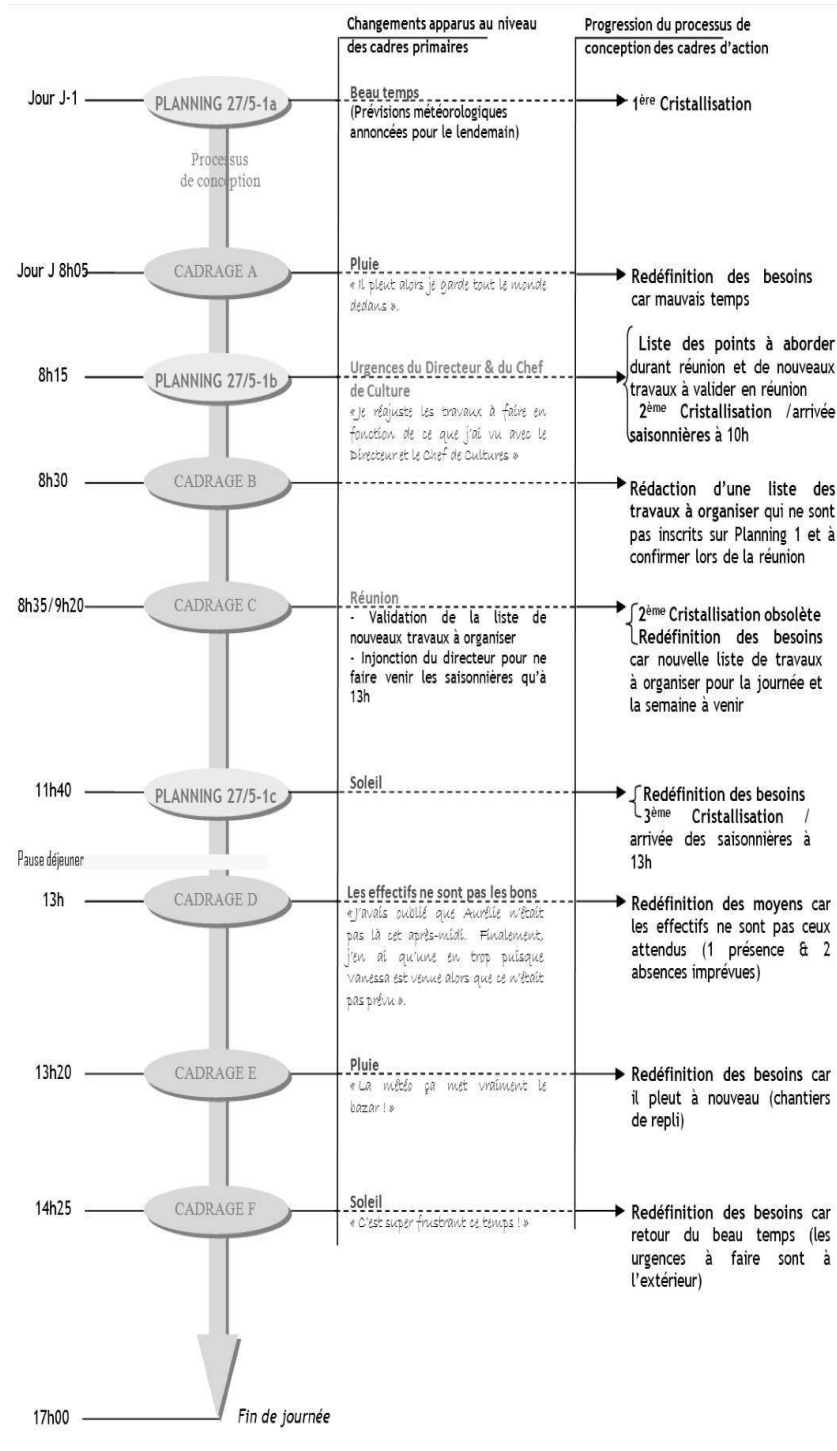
Changements apparus au niveau des cadres primaires

Progression du processus de conception des cadres d'action

Jour J-1

PLANNING 27/5-1a

Processus de conception

Beau temps
(Prévisions météorologiques annoncées pour le lendemain)

1$^{ère}$ Cristallisation

Jour J 8h05

CADRAGE A

Pluie
« Il pleut alors je garde tout le monde dedans ».

Redéfinition des besoins car mauvais temps

8h15

PLANNING 27/5-1b

Urgences du Directeur & du Chef de Culture
«Je réajuste les travaux à faire en fonction de ce que j'ai vu avec le Directeur et le Chef de Cultures »

Liste des points à aborder durant réunion et de nouveaux travaux à valider en réunion
2$^{ème}$ Cristallisation /arrivée saisonnières à 10h

8h30

CADRAGE B

Rédaction d'une liste des travaux à organiser qui ne sont pas inscrits sur Planning 1 et à confirmer lors de la réunion

8h35/9h20

CADRAGE C

Réunion
- Validation de la liste de nouveaux travaux à organiser
- Injonction du directeur pour ne faire venir les saisonnières qu'à 13h

2$^{ème}$ Cristallisation obsolète
Redéfinition des besoins car nouvelle liste de travaux à organiser pour la journée et la semaine à venir

11h40

PLANNING 27/5-1c

Soleil

Redéfinition des besoins
3$^{ème}$ Cristallisation / arrivée des saisonnières à 13h

Pause déjeuner

13h

CADRAGE D

Les effectifs ne sont pas les bons
«J'avais oublié que Aurélie n'était pas là cet après-midi. Finalement, j'en ai qu'une en trop puisque Vanessa est venue alors que ce n'était pas prévu ».

Redéfinition des moyens car les effectifs ne sont pas ceux attendus (1 présence & 2 absences imprévues)

13h20

CADRAGE E

Pluie
« La météo ça met vraiment le bazar ! »

Redéfinition des besoins car il pleut à nouveau (chantiers de repli)

14h25

CADRAGE F

Soleil
« C'est super frustrant ce temps ! »

Redéfinition des besoins car retour du beau temps (les urgences à faire sont à l'extérieur)

17h00

Fin de journée